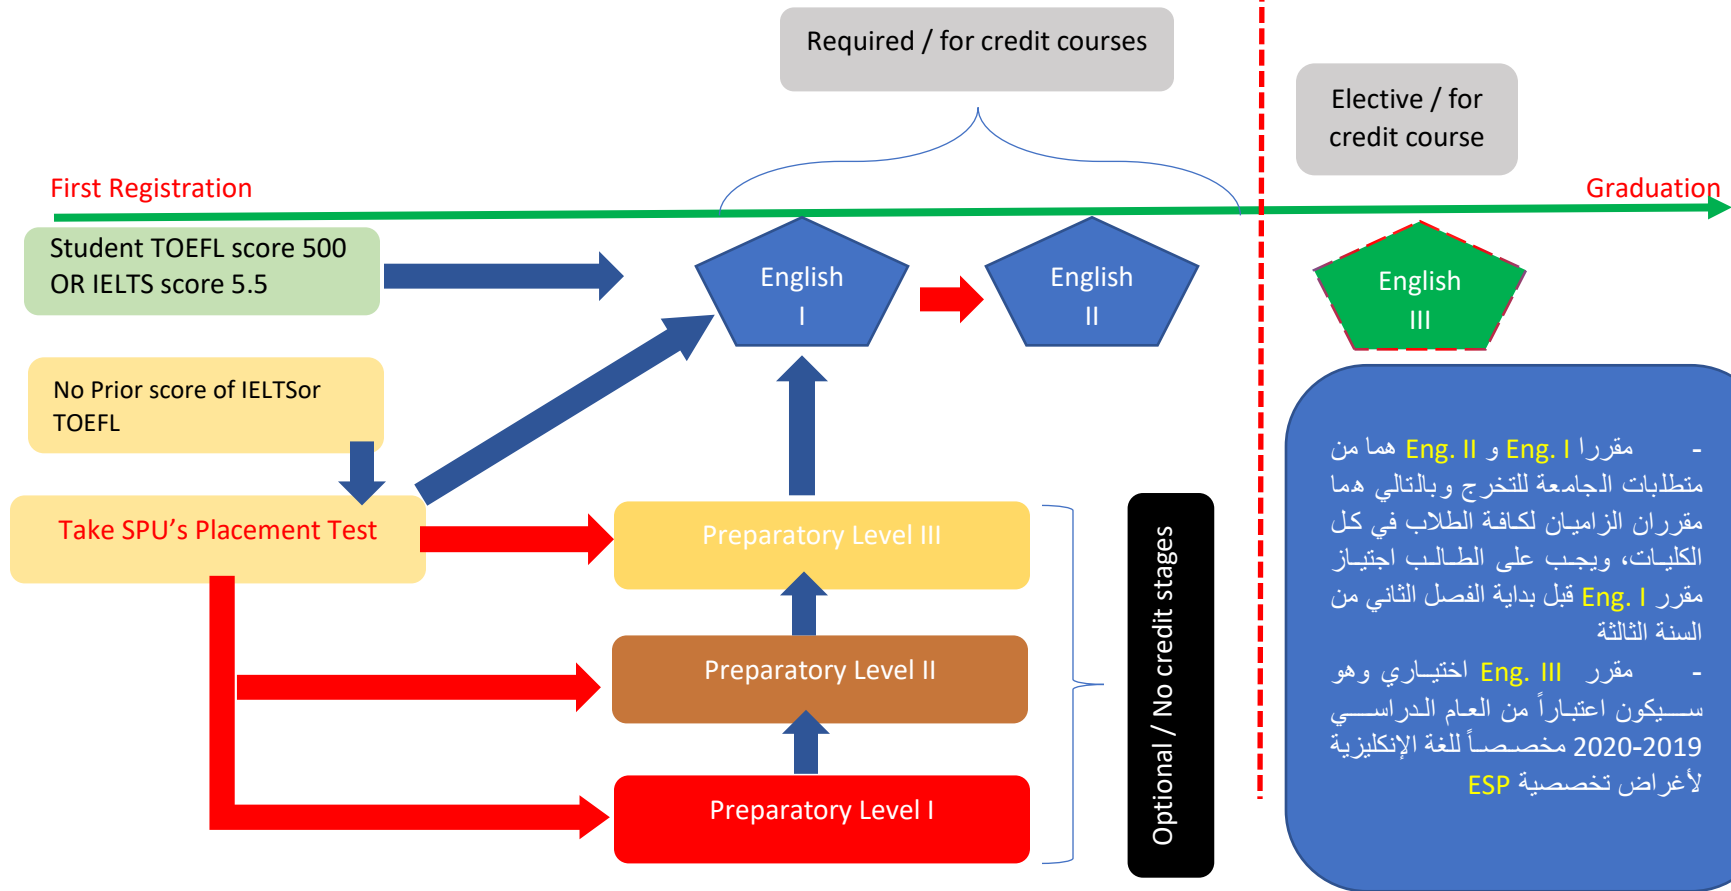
Required / for credit courses

Elective / for credit course

First Registration

Graduation

Student TOEFL score 500 OR IELTS score 5.5

English I

English II

English III

No Prior score of IELTSor TOEFL

Take SPU’s Placement Test

Preparatory Level III

Preparatory Level II

Preparatory Level I

Optional / No credit stages

- مقررا Eng. I و Eng. II هما من متطلبات الجامعة للتخرج وبالتالي هما مقرران الزاميان لكافة الطلاب في كل الكليات، ويجب على الطالب اجتياز مقرر Eng. I قبل بداية الفصل الثاني من السنة الثالثة

- مقرر Eng. III اختياري وهو سيكون اعتباراً من العام الدراسي 2019-2020 مخصصاً للغة الإنكليزية لأغراض تخصصية ESP